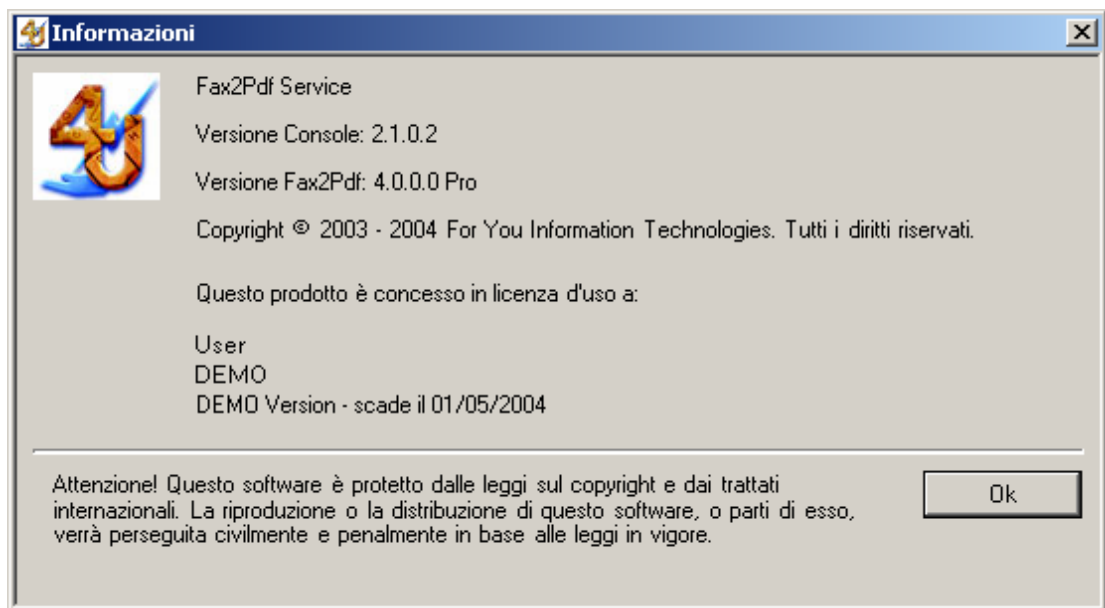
Informazioni

Fax2Pdf Service

Versione Console: 2.1.0.2

Versione Fax2Pdf: 4.0.0.0 Pro

Copyright © 2003 - 2004 For You Information Technologies. Tutti i diritti riservati.

Questo prodotto è concesso in licenza d'uso a:

User
DEMO
DEMO Version - scade il 01/05/2004

Attenzione! Questo software è protetto dalle leggi sul copyright e dai trattati internazionali. La riproduzione o la distribuzione di questo software, o parti di esso, verrà perseguita civilmente e penalmente in base alle leggi in vigore.

Ok